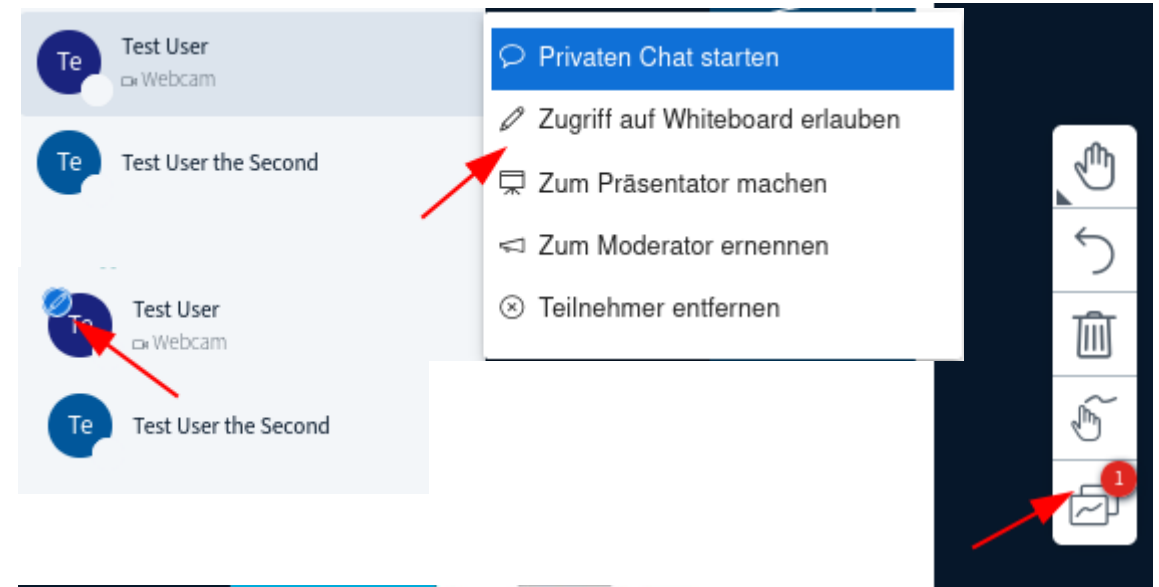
Te
Test User
Webcam

Te
Test User the Second

Privaten Chat starten
Zugriff auf Whiteboard erlauben
Zum Präsentator machen
Zum Moderator ernennen
Teilnehmer entfernen

Te
Test User
Webcam

Te
Test User the Second

1